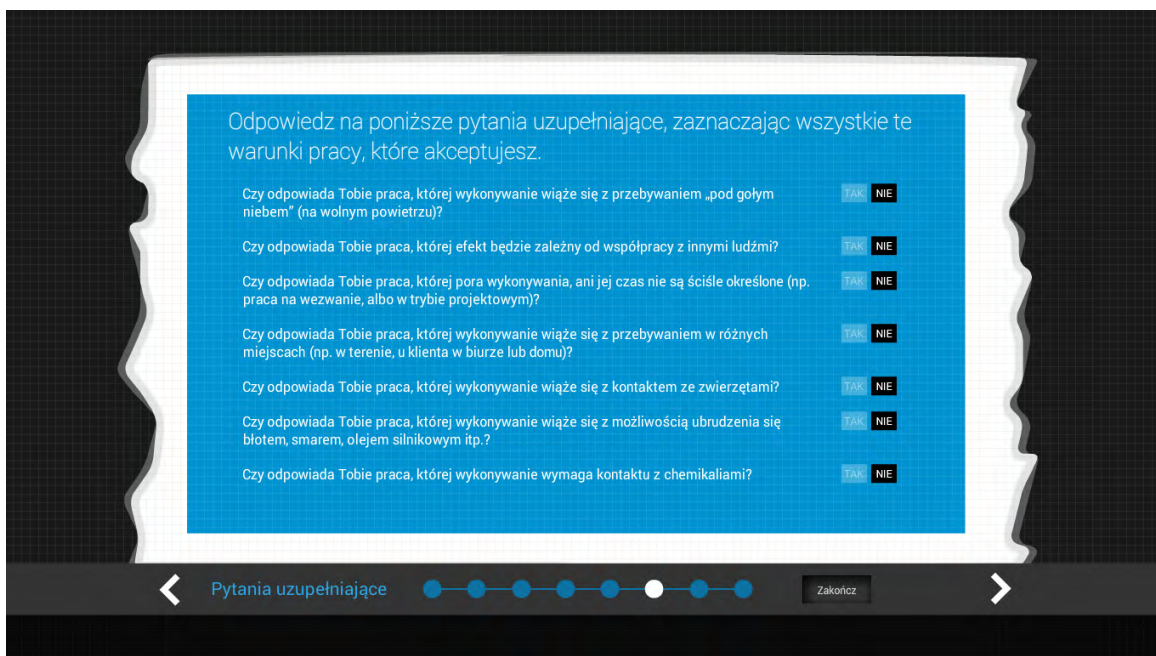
Odpowiedz na poniższe pytania uzupełniające, zaznaczając wszystkie te warunki pracy, które akceptujesz.

Czy odpowiada Tobie praca, której wykonywanie wiąże się z przebywaniem „pod gołym niebem” (na wolnym powietrzu)? TAK NIE

Czy odpowiada Tobie praca, której efekt będzie zależny od współpracy z innymi ludźmi? TAK NIE

Czy odpowiada Tobie praca, której pora wykonywania, ani jej czas nie są ściśle określone (np. praca na wezwanie, albo w trybie projektowym)? TAK NIE

Czy odpowiada Tobie praca, której wykonywanie wiąże się z przebywaniem w różnych miejscach (np. w terenie, u klienta w biurze lub domu)? TAK NIE

Czy odpowiada Tobie praca, której wykonywanie wiąże się z kontaktem ze zwierzętami? TAK NIE

Czy odpowiada Tobie praca, której wykonywanie wiąże się z możliwością ubrudzenia się błotem, smarem, olejem silnikowym itp.? TAK NIE

Czy odpowiada Tobie praca, której wykonywanie wymaga kontaktu z chemikaliami? TAK NIE

Pytania uzupełniające

Zakończ